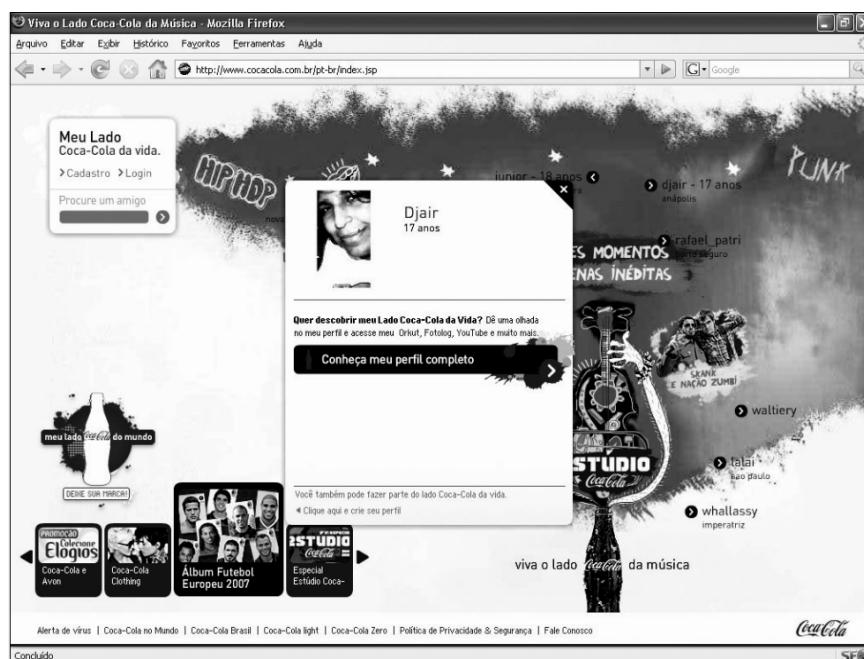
Viva o Lado Coca-Cola da Música - Mozilla Firefox

Arquivo Editar Exibir Histórico Favoritos Ferramentas Ajuda

http://www.cocacola.com.br/pt-br/index.jsp

Google

Meu Lado
Coca-Cola da vida.
Cadastro Login
Procure um amigo

HIP HOP

junior - 18 anos

djair - 17 anos
anápolis

PUNK

Djair
17 anos

ES MOMENTOS
ENAS INÉDITAS

rafael_patri

Quer descobrir meu Lado Coca-Cola da Vida? Dê uma olhada no meu perfil e acesse meu Orkut, Fotolog, YouTube e muito mais.

Conheça meu perfil completo

SKANK E NAÇÃO ZUMBI

waltiery

meu lado Coca-Cola do mundo

talai
são paulo

ESTÚDIO Coca-Cola

DEIXE SUA MARCA!

Você também pode fazer parte do lado Coca-Cola da vida.
Clique aqui e crie seu perfil

whallassy
imperatriz

PROMOÇÃO Colecione Elogios
Coca-Cola e Avon

Coca-Cola Clothing

Álbum Futebol Europeu 2007

ESTÚDIO Coca-Cola
Especial Estúdio Coca-

viva o lado Coca-Cola da música

Alerta de vírus | Coca-Cola no Mundo | Coca-Cola Brasil | Coca-Cola light | Coca-Cola Zero | Política de Privacidade & Segurança | Fale Conosco

Coca-Cola

Concluído